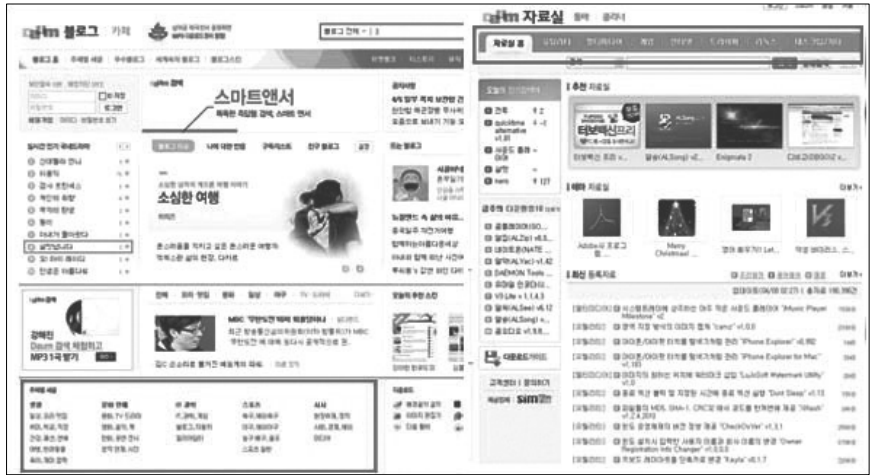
Daum 블로그 카페

블로그 검색

스마트앤서

똑똑한 지식을 검색, 스마트 앤서

소심한 여행

Daum 자료실 홈 | 출석부

자료실 홈

추천 자료

터보백신미리

테마 자료실

Adobe의 프로그램...

Merry Christmas!

최신 등록자료

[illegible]